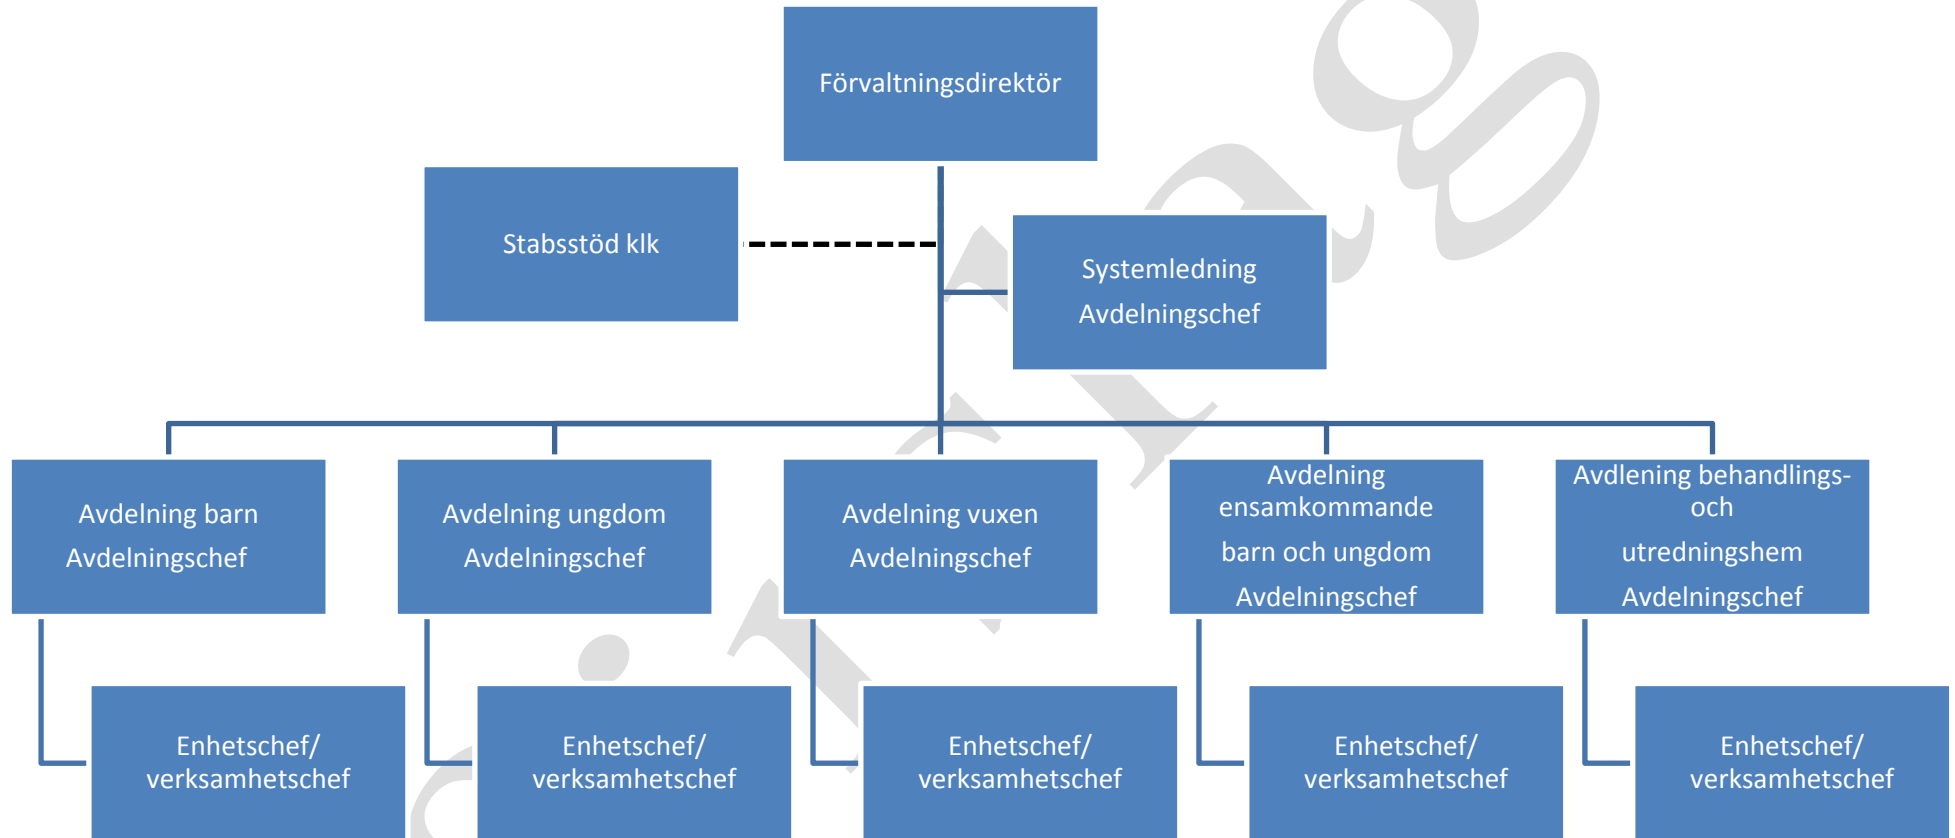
Förvaltningsdirektör

Stabsstöd klk

Systemledning
Avdelningschef

Avdelning barn
Avdelningschef

Avdelning ungdom
Avdelningschef

Avdelning vuxen
Avdelningschef

Avdelning ensamkommande barn och ungdom
Avdelningschef

Avdlening behandlings- och utredningshem
Avdelningschef

Enhetschef/ verksamhetschef

Enhetschef/ verksamhetschef

Enhetschef/ verksamhetschef

Enhetschef/ verksamhetschef

Enhetschef/ verksamhetschef